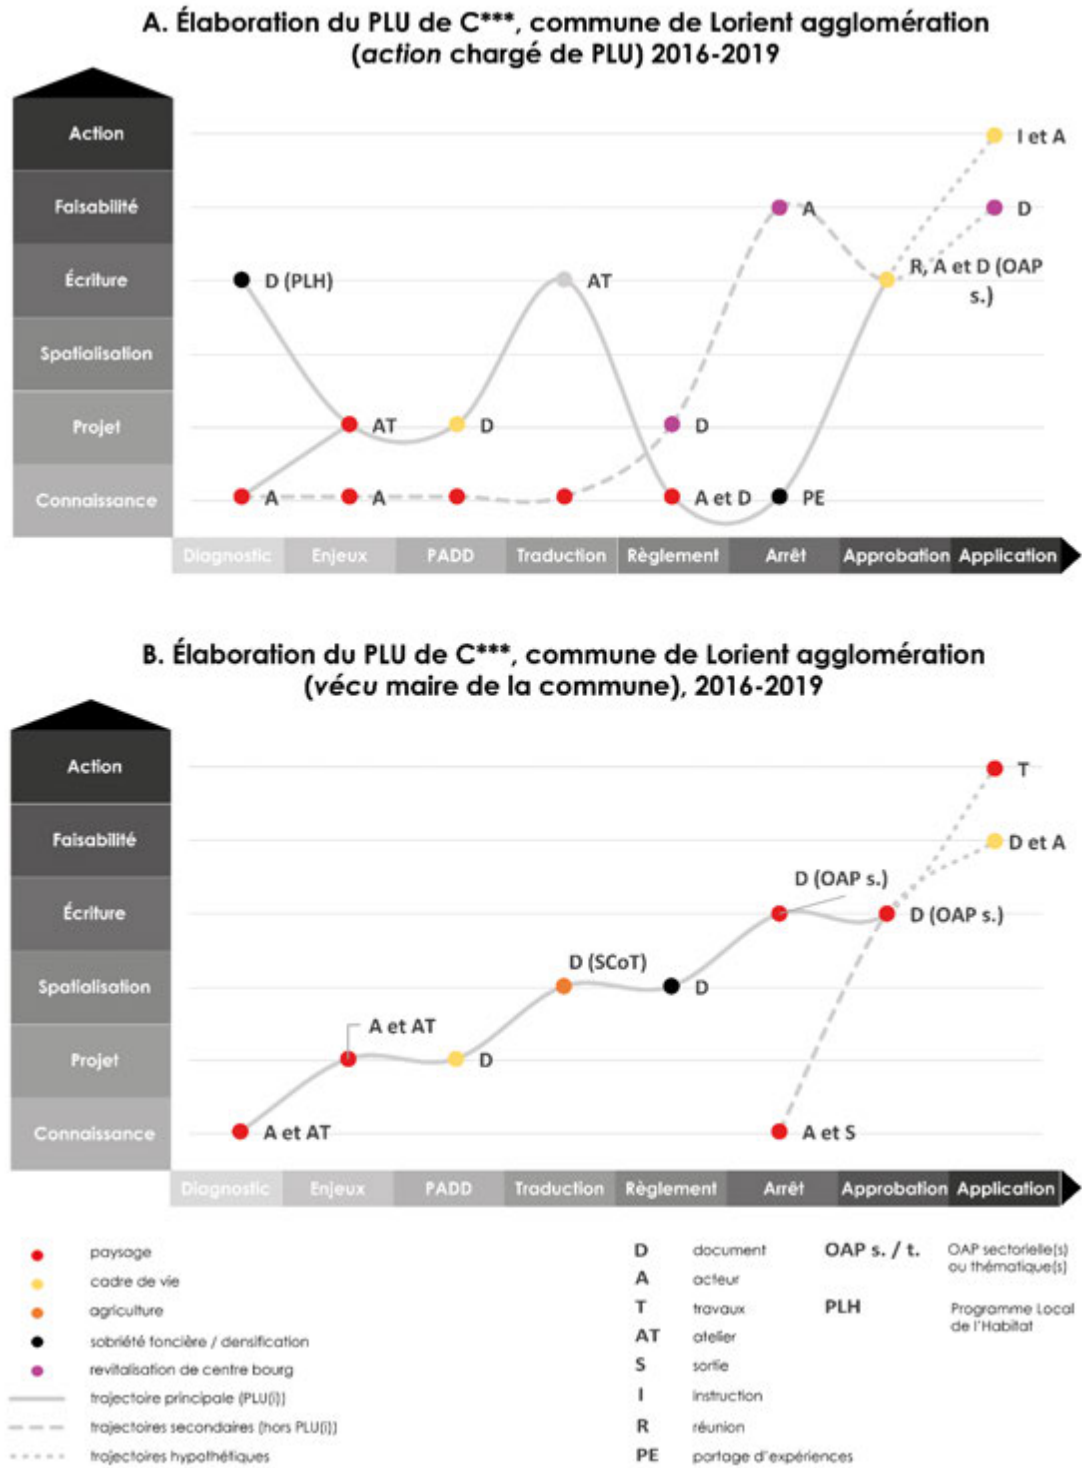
A. Élaboration du PLU de C***, commune de Lorient agglomération (*action* chargé de PLU) 2016-2019

Action
Faisabilité
Écriture
Spatialisation
Projet
Connaissance

I et A
A
D
D (PLH)
AT
R, A et D (OAP s.)
AT
D
D
A
A
A et D
PE

Diagnostic | Enjeux | PADD | Traduction | Règlement | Arrêt | Approbation | Application

B. Élaboration du PLU de C***, commune de Lorient agglomération (*vécu* maire de la commune), 2016-2019

Action
Faisabilité
Écriture
Spatialisation
Projet
Connaissance

T
D et A
D (OAP s.)
D (OAP s.)
D (SCoT)
D
A et AT
D
A et AT
A et S

Diagnostic | Enjeux | PADD | Traduction | Règlement | Arrêt | Approbation | Application

paysage
cadre de vie
agriculture
sobriété foncière / densification
revitalisation de centre bourg
trajectoire principale (PLU(i))
trajectoires secondaires (hors PLU(i))
trajectoires hypothétiques

D document
A acteur
T travaux
AT atelier
S sortie
I instruction
R réunion
PE portage d'expériences

OAP s. / t. OAP sectorielle(s) ou thématique(s)
PLH Programme Local de l'Habitat